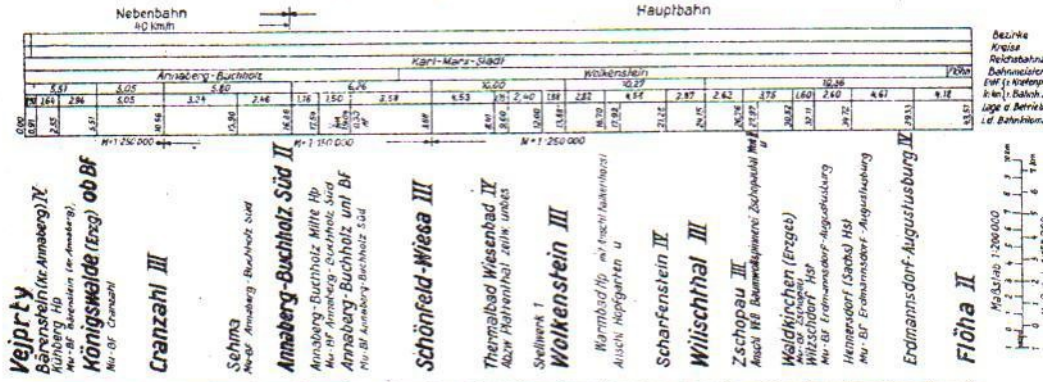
Nebenbahn
40 km/h

Hauptbahn

Bezirke
Kreise
Reichsbahn
Bahnmeister
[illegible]
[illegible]
Lage d. Betrieb
i.d. Bahnhöfen

Karl-Marx-Stadt
Annaberg-Buchholz
Wolkenstein
Flöha

5,51
5,05
5,60
6,76
10,00
10,27
10,36

1,64
2,96
5,05
3,24
2,46
1,16
1,50
2,58
4,53
2,71
2,40
1,88
2,82
4,54
2,97
2,62
3,75
1,60
2,60
4,61
4,18

0,00
0,91
2,55
5,51
10,56
13,80
16,26
17,59
19,09
20,33
22,91
26,91
29,60
31,40
33,58
36,70
37,92
39,65
42,25
44,79
45,71
46,30
48,32
50,82
52,71
54,72
59,33
63,51

M = 1 : 250 000
M = 1 : 250 000
M = 1 : 250 000

Vejprty
Bärenstein (Kr. Annaberg) IV
Kühberg Hp
Mu-BF Bärenstein (Kr. Annaberg)
Königswalde (Erzg) ob BF
Mu-BF Cranzahl
Cranzahl III
Sehma
Mu-BF Annaberg-Buchholz Süd
Annaberg-Buchholz Süd II
Annaberg-Buchholz Mitte Hp
Mu-BF Annaberg-Buchholz Süd
Annaberg-Buchholz unt BF
Mu-BF Annaberg-Buchholz Süd
Schönfeld-Wiesa III
Thermalbad Wiesenbad IV
Abzw Plattenthal zeitw. unbes
Stellwerk 1
Wolkenstein III
Warmbad Hp mit Anschl. Falkenhorst
Anschl Hopfgarten u
Scharfenstein IV
Witzschdorf III
Zschopau III
Anschl WB Baumwollspinnerei Zschopau
Waldkirchen (Erzgeb)
Mu-BF Zschopau
Witzschdorf Hst
Mu-BF Erdmannsdorf-Augustusburg
Hennersdorf (Sachs) Hst
Mu-BF Erdmannsdorf-Augustusburg
Erdmannsdorf-Augustusburg IV
Flöha II

Maßstab 1 : 200 000